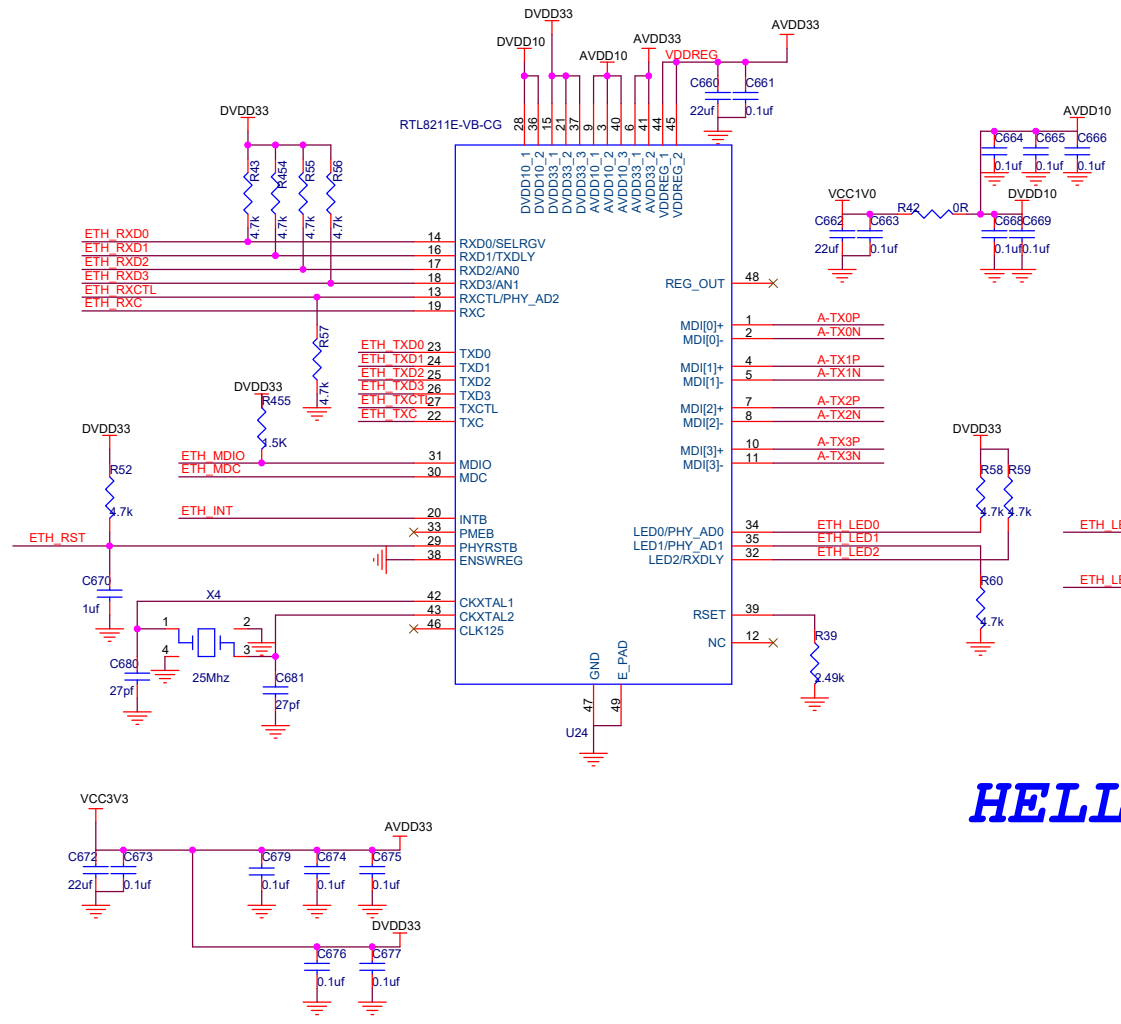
DVDD33
DVDD10
AVDD10
AVDD33
VDDREG
AVDD33
C660
C661
22uf
0.1uf
RTL8211E-VB-CG
28 36 15 21 37 9 3 40 6 41 44 45
DVDD10_1 DVDD10_2 DVDD33_1 DVDD33_2 DVDD33_3 AVDD10_1 AVDD10_2 AVDD10_3 AVDD33_1 AVDD33_2 VDDREG_1 VDDREG_2
DVDD33
R43 R454 R55 R56
4.7k 4.7k 4.7k 4.7k
AVDD10
C664 C665 C666
0.1uf 0.1uf 0.1uf
VCC1V0
R42
0R
DVDD10
C662 C663
22uf 0.1uf
C668 C669
0.1uf 0.1uf
ETH_RXD0 14 RXD0/SELRGV
ETH_RXD1 16 RXD1/TXDLY
ETH_RXD2 17 RXD2/AN0
ETH_RXD3 18 RXD3/AN1
ETH_RXCTL 13 RXCTL/PHY_AD2
ETH_RXC 19 RXC
REG_OUT 48
R57
4.7k
ETH_TXD0 23 TXD0
ETH_TXD1 24 TXD1
ETH_TXD2 25 TXD2
ETH_TXD3 26 TXD3
ETH_TXCTL 27 TXCTL
ETH_TXC 22 TXC
MDI[0]+ 1 A-TX0P
MDI[0]- 2 A-TX0N
MDI[1]+ 4 A-TX1P
MDI[1]- 5 A-TX1N
MDI[2]+ 7 A-TX2P
MDI[2]- 8 A-TX2N
MDI[3]+ 10 A-TX3P
MDI[3]- 11 A-TX3N
DVDD33
R455
1.5K
ETH_MDIO 31 MDIO
ETH_MDC 30 MDC
DVDD33
R52
4.7k
ETH_INT 20 INTB
33 PMEB
ETH_RST 29 PHYRSTB
38 ENSWREG
C670
1uf
DVDD33
R58 R59
4.7k 4.7k
LED0/PHY_AD0 34 ETH_LED0
LED1/PHY_AD1 35 ETH_LED1
LED2/RXDLY 32 ETH_LED2
ETH_LE
ETH_LE
R60
4.7k
X4
42 CKXTAL1
43 CKXTAL2
46 CLK125
1 2 4 3
25Mhz
C680
27pf
C681
27pf
RSET 39
NC 12
R39
2.49k
GND E_PAD
47 49
U24
HELL
VCC3V3
AVDD33
C672 C673 C679 C674 C675
22uf 0.1uf 0.1uf 0.1uf 0.1uf
DVDD33
C676 C677
0.1uf 0.1uf